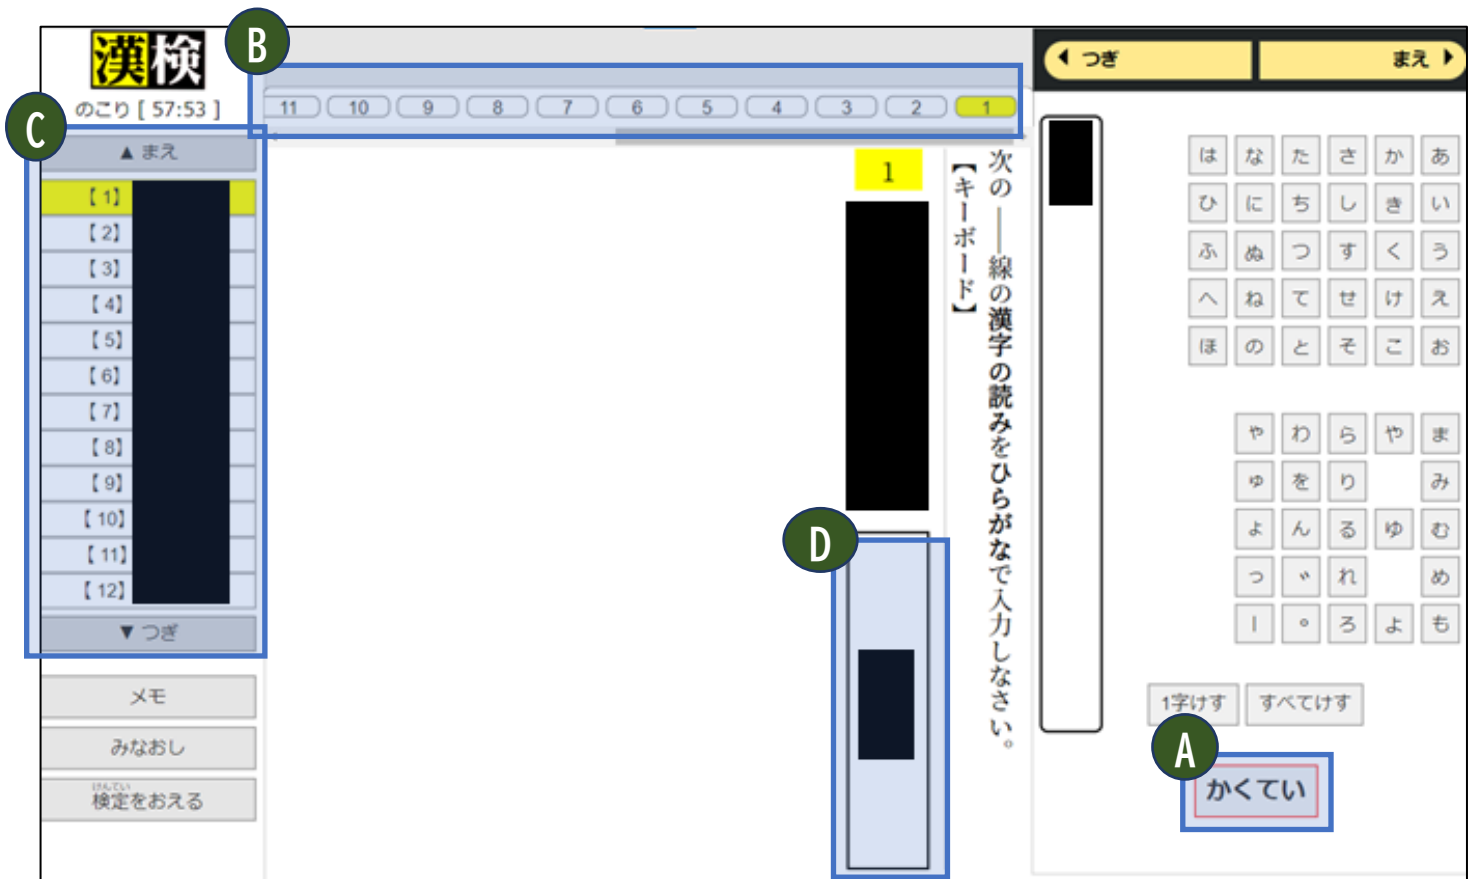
漢検
のこり [ 57:53 ]

B

11 10 9 8 7 6 5 4 3 2 1

C

▲ まえ
【 1】
【 2】
【 3】
【 4】
【 5】
【 6】
【 7】
【 8】
【 9】
【 10】
【 11】
【 12】
▼ つぎ

メモ
みなおし
けんてい
検定をおえる

1

D

次の――線の漢字の読みをひらがなで入力しなさい。
【キーボード】

◀ つぎ
まえ ▶

| は | な | た | さ | か | あ |
|---|---|---|---|---|---|
| ひ | に | ち | し | き | い |
| ふ | ぬ | つ | す | く | う |
| へ | ね | て | せ | け | え |
| ほ | の | と | そ | こ | お |

| ゃ | わ | ら | や | ま |
|---|---|---|---|---|
| ゅ | を | り |  | み |
| ょ | ん | る | ゆ | む |
| っ | ゛ | れ |  | め |
| ー | ゜ | ろ | よ | も |

1字けす
すべてけす

A

かくてい